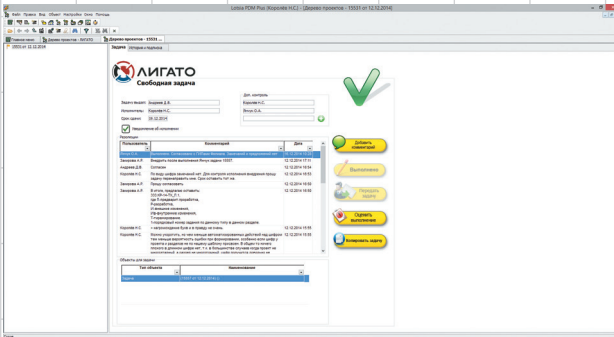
Lotsia PDM Plus (Королев Н.С.) - [Дерево проектов - 15531 от 12.12.2014]

Файл Правка Вид Объект Настройки Окна Помощь

Главная панель | Дерево проектов - ЛИГАТО | Дерево проектов - 15531 ...

15531 от 12.12.2014

Задача | История и переписка

ЛИГАТО
Свободная задача

Задачу выдал: Андреев Д.В.
Исполнитель: Королев Н.С.
Срок сдачи: 26.12.2014
Доп. контроль
Королев Н.С.
Фесик О.А.

Уведомление об исполнении

Резолюции

| Пользователь | Комментарий | Дата |
|---|---|---|
| Фесик О.А. | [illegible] | 12.12.2014 |
| Захарова А.Р. | Внедрить после выполнения Ячнус задачи 15531 | 12.12.2014 17:11 |
| Андреев Д.В. | Согласен | 12.12.2014 16:54 |
| Королев Н.С. | По виду шифра закомментий лит. Для контроля исполнения внедрения предлагаю переназначить его. Срок согласен тот же. | 12.12.2014 16:53 |
| Захарова А.Р. | Прошу согласовать | 12.12.2014 16:02 |
| Захарова А.Р. | В итоге, предлагаю оставить: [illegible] | 12.12.2014 16:00 |
| Королев Н.С. | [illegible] | 12.12.2014 15:55 |
| Захарова А.Р. | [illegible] | 12.12.2014 15:55 |

Добавить комментарий
Выполнено
Передать задачу
Оценить выполнение
Копировать задачу

Объекты для задачи

| Тип объекта | Наименование |
|---|---|
| Задача | 15531 от 12.12.2014 |